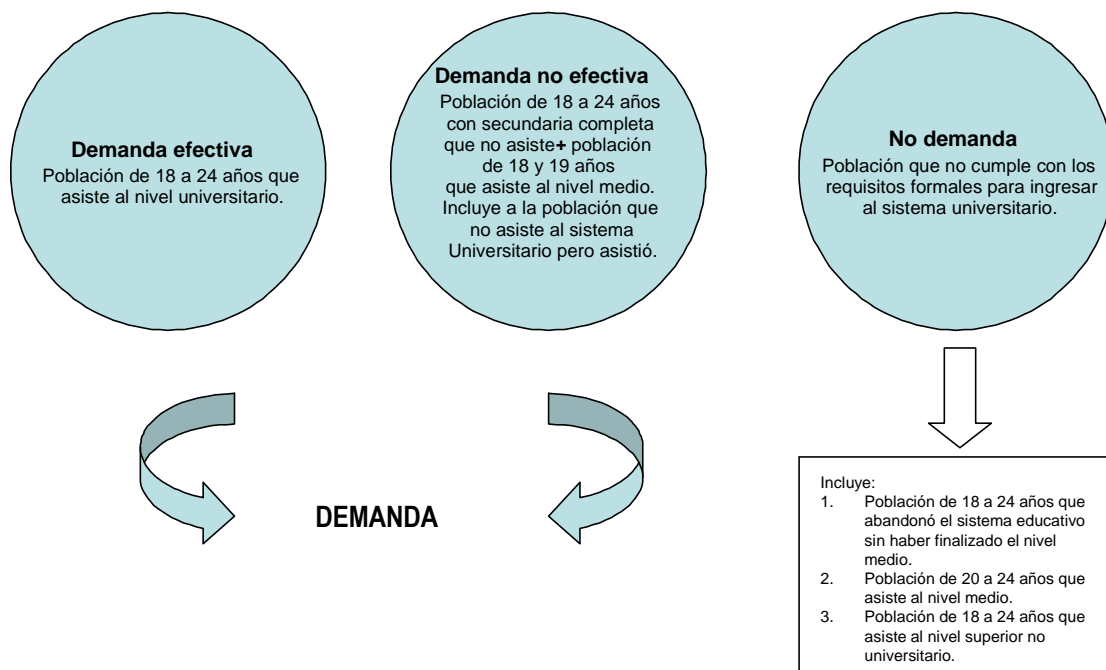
**Demanda efectiva**
Población de 18 a 24 años que asiste al nivel universitario.

**Demanda no efectiva**
Población de 18 a 24 años con secundaria completa que no asiste**+** población de 18 y 19 años que asiste al nivel medio. Incluye a la población que no asiste al sistema Universitario pero asistió.

**No demanda**
Población que no cumple con los requisitos formales para ingresar al sistema universitario.

**DEMANDA**

Incluye:
1. Población de 18 a 24 años que abandonó el sistema educativo sin haber finalizado el nivel medio.
2. Población de 20 a 24 años que asiste al nivel medio.
3. Población de 18 a 24 años que asiste al nivel superior no universitario.